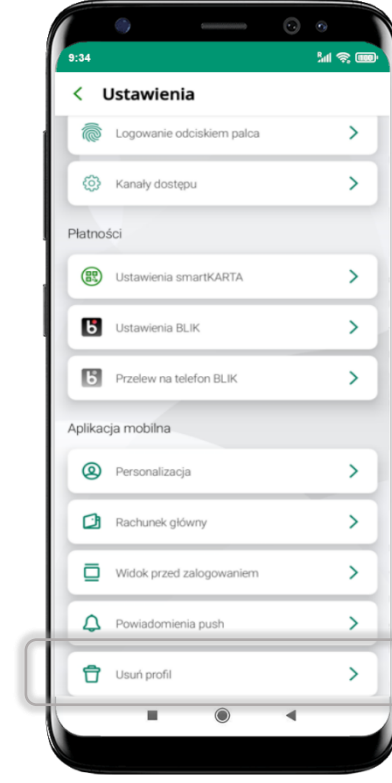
9:34

Ustawienia

Logowanie odciskiem palca

Kanały dostępu

Płatności

Ustawienia smartKARTA

Ustawienia BLIK

Przelew na telefon BLIK

Aplikacja mobilna

Personalizacja

Rachunek główny

Widok przed zalogowaniem

Powiadomienia push

Usuń profil